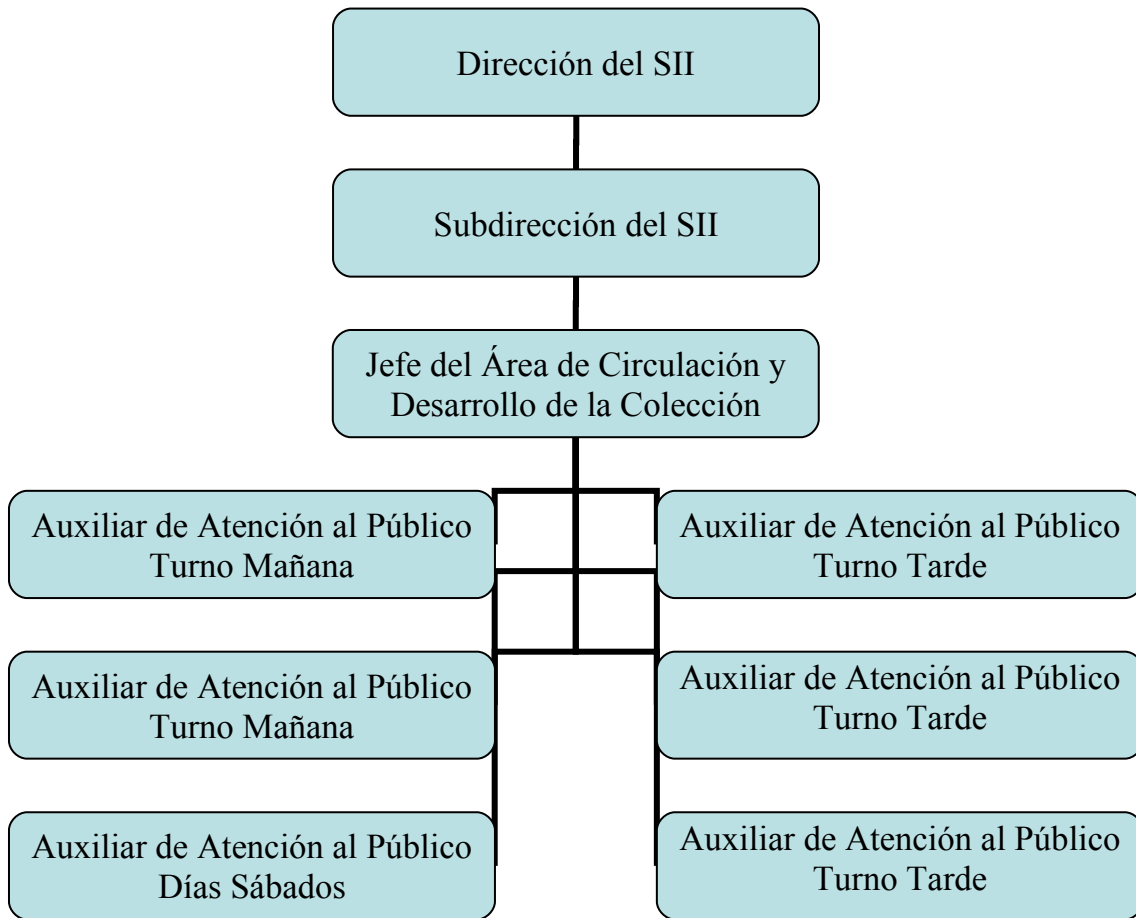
Dirección del SII

Subdirección del SII

Jefe del Área de Circulación y Desarrollo de la Colección

Auxiliar de Atención al Público Turno Mañana

Auxiliar de Atención al Público Turno Tarde

Auxiliar de Atención al Público Turno Mañana

Auxiliar de Atención al Público Turno Tarde

Auxiliar de Atención al Público Días Sábados

Auxiliar de Atención al Público Turno Tarde